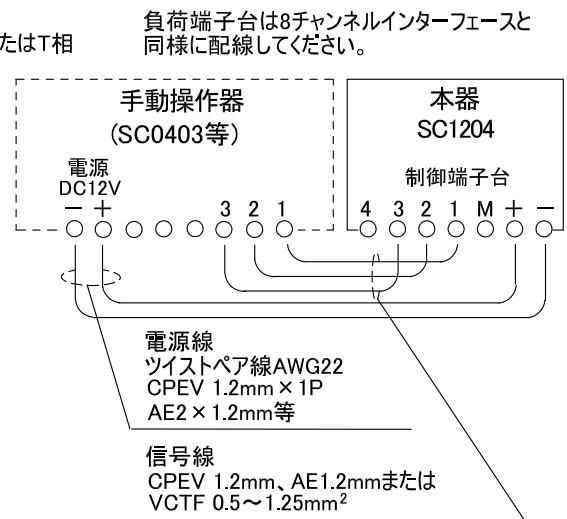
たはT相

負荷端子台は8チャンネルインターフェースと同様に配線してください。

手動操作器
(SC0403等)

電源
DC12V
－ ＋

3 2 1

本器
SC1204

制御端子台

4 3 2 1 M ＋ －

電源線
ツイストペア線AWG22
CPEV 1.2mm × 1P
AE2 × 1.2mm等

信号線
CPEV 1.2mm、AE1.2mmまたは
VCTF 0.5～1.25mm$^2$